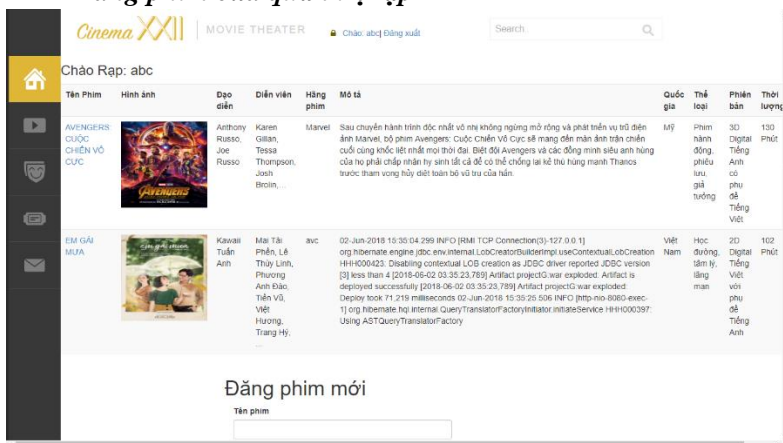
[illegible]

Cinema XXI | MOVIE THEATER

Chào: abc| Đăng xuất

Search

Chào Rạp: abc

| Tên Phim | Hình ảnh | Đạo diễn | Diễn viên | Hãng phim | Mô tả | Quốc gia | Thể loại | Phiên bản | Thời lượng |
|---|---|---|---|---|---|---|---|---|---|
| AVENGERS CUỘC CHIẾN VÔ CỰC | AVENGERS | Anthony Russo, Joe Russo | Karen Gillan, Tessa Thompson, Josh Brolin,... | Marvel | Sau chuyến hành trình độc nhất vô nhị không ngừng mở rộng và phát triển vụ trũ điện ảnh Marvel, bộ phim Avengers: Cuộc Chiến Vô Cực sẽ mang đến màn ảnh trận chiến cuối cùng khốc liệt nhất mọi thời đại. Biệt đội Avengers và các đồng minh siêu anh hùng của họ phải chấp nhận hy sinh tất cả để có thể chống lại kẻ thù hùng mạnh Thanos trước tham vọng hủy diệt toàn bộ vũ trụ của hắn. | Mỹ | Phim hành động, phiêu lưu, giả tưởng | 3D Digital Tiếng Anh có phụ đề Tiếng Việt | 130 Phút |
| EM GÁI MƯA | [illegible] | Kawaii Tuấn Anh | Mai Tài Phến, Lê Thùy Linh, Phương Anh Đào, Tiến Vũ, Việt Hương, Trang Hý, ... | avc | 02-Jun-2018 15:35:04.299 INFO [RMI TCP Connection(3)-127.0.0.1] org.hibernate.engine.jdbc.env.internal.LobCreatorBuilderImpl.useContextualLobCreation HHH000423: Disabling contextual LOB creation as JDBC driver reported JDBC version [3] less than 4 [2018-06-02 03:35:23,789] Artifact projectG:war exploded: Artifact is deployed successfully [2018-06-02 03:35:23,789] Artifact projectG:war exploded: Deploy took 71,219 milliseconds 02-Jun-2018 15:35:25.506 INFO [http-nio-8080-exec-1] org.hibernate.hql.internal.QueryTranslatorFactoryInitiator.initiateService HHH000397: Using ASTQueryTranslatorFactory | Việt Nam | Học đường, tâm lý, lãng mạn | 2D Digital Tiếng Việt với phụ đề Tiếng Anh | 102 Phút |

Đăng phim mới

Tên phim